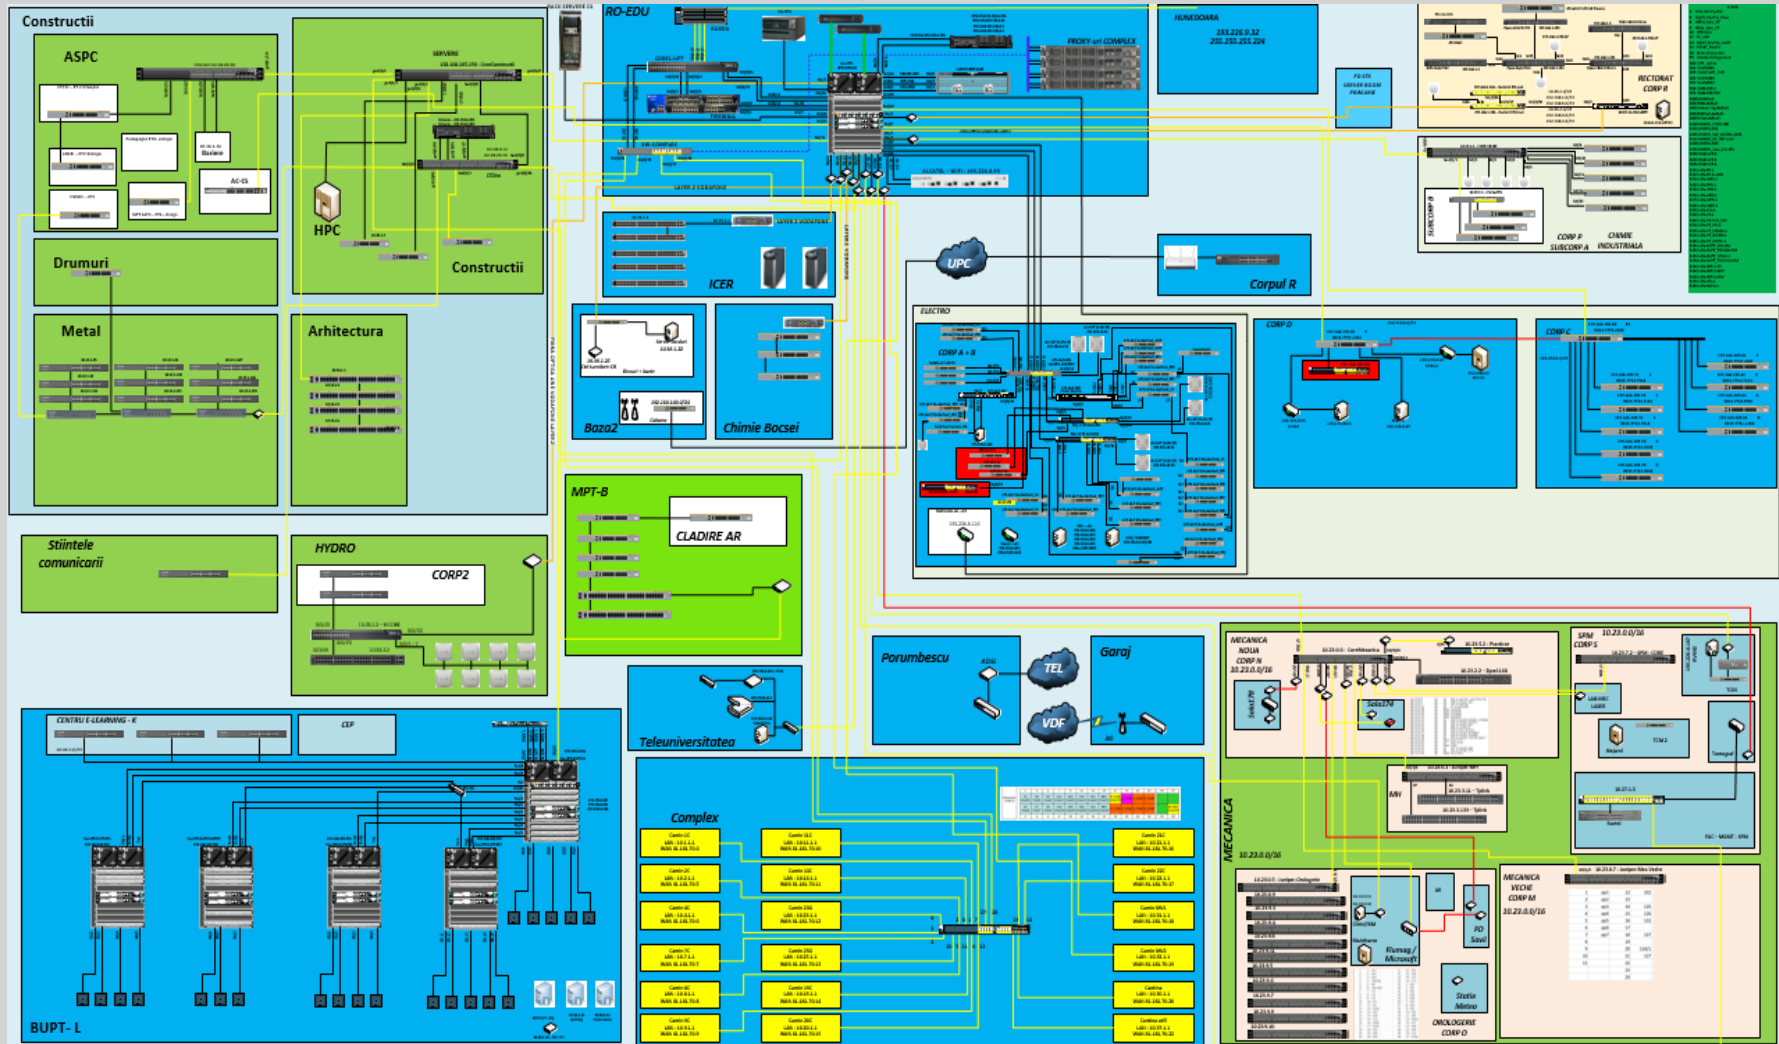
Constructii

ASPC

HPC

Constructii

Drumuri

Metal

Arhitectura

RO-EDU

PROXY-uri COMPLEX

HUNEDOARA
193.226.9.32
255.255.255.224

ICER

UPC

Corpul R

RECTORAT CORP R

CORP P SUBCORP A

CHIMIE INDUSTRIALA

Baza2

Chimie Bocsei

ELECTRO

CORP A + B

CORP D

CORP C

Stiintele comunicarii

HYDRO

CORP2

MPT-B

CLADIRE AR

Teleuniversitatea

Porumbescu

TEL

VDF

Garaj

CENTRU E-LEARNING - K

CEP

Complex

MECANICA NOUA CORP N 10.23.0.0/16

SPM CORP S 10.23.0.0/16

MH

MECANICA

10.23.0.0/16

MECANICA VECHE CORP M 10.23.0.0/16

Rumag / Microsoft

FO Savi

Statie Meteo

OROLOGERIE CORP O

BUPT- L